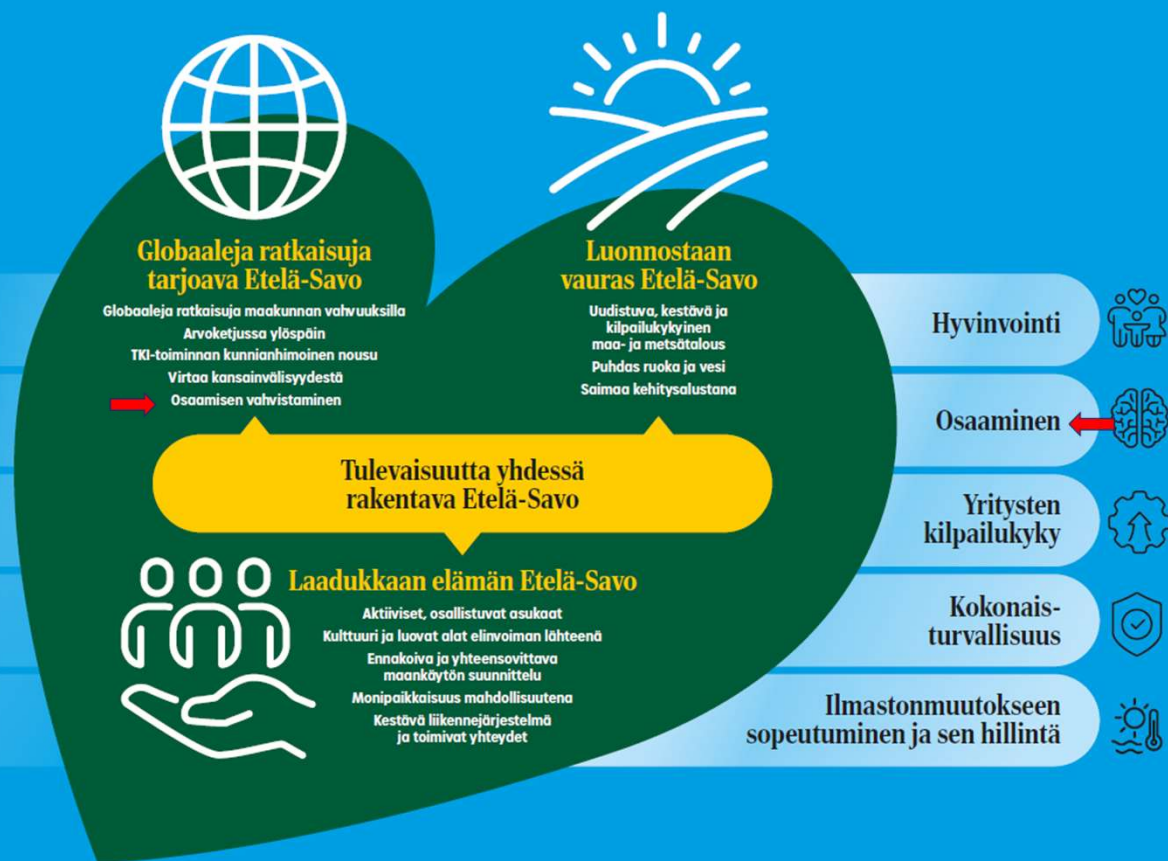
Globaaleja ratkaisuja tarjoava Etelä-Savo

Globaaleja ratkaisuja maakunnan vahvuuksilla
Arvoketjussa ylöspäin
TKI-toiminnan kunnianhimoinen nousu
Virtaa kansainvälisyydestä
Osaamisen vahvistaminen

Luonnostaan vauras Etelä-Savo

Uudistuva, kestävä ja kilpailukykyinen maa- ja metsätalous
Puhdas ruoka ja vesi
Saimaa kehitysalustana

Tulevaisuutta yhdessä rakentava Etelä-Savo

Laadukkaan elämän Etelä-Savo

Aktiiviset, osallistuvat asukaat
Kulttuuri ja luovat alat elinvoiman lähteenä
Ennakoiva ja yhteensovittava maankäytön suunnittelu
Monipaikkaisuus mahdollisuutena
Kestävä liikennejärjestelmä ja toimivat yhteydet

Hyvinvointi

Osaaminen

Yritysten kilpailukyky

Kokonaisturvallisuus

Ilmastonmuutokseen sopeutuminen ja sen hillintä